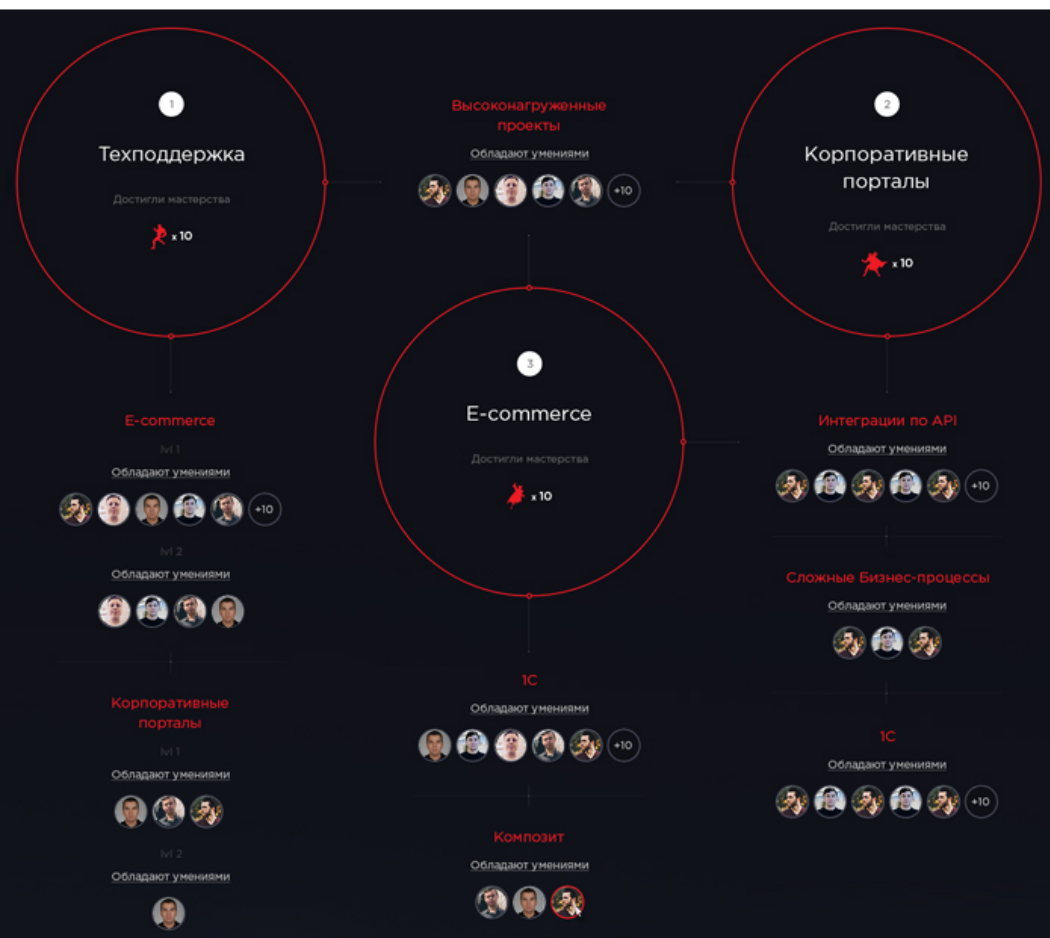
1

Техподдержка

Достигли мастерства

x 10

Высоконагруженные проекты

Обладают умениями

+10

2

Корпоративные порталы

Достигли мастерства

x 10

3

E-commerce

Достигли мастерства

x 10

E-commerce

lvl 1

Обладают умениями

+10

lvl 2

Обладают умениями

Корпоративные порталы

lvl 1

Обладают умениями

lvl 2

Обладают умениями

Интеграции по API

Обладают умениями

+10

Сложные Бизнес-процессы

Обладают умениями

1С

Обладают умениями

+10

1С

Обладают умениями

+10

Композит

Обладают умениями